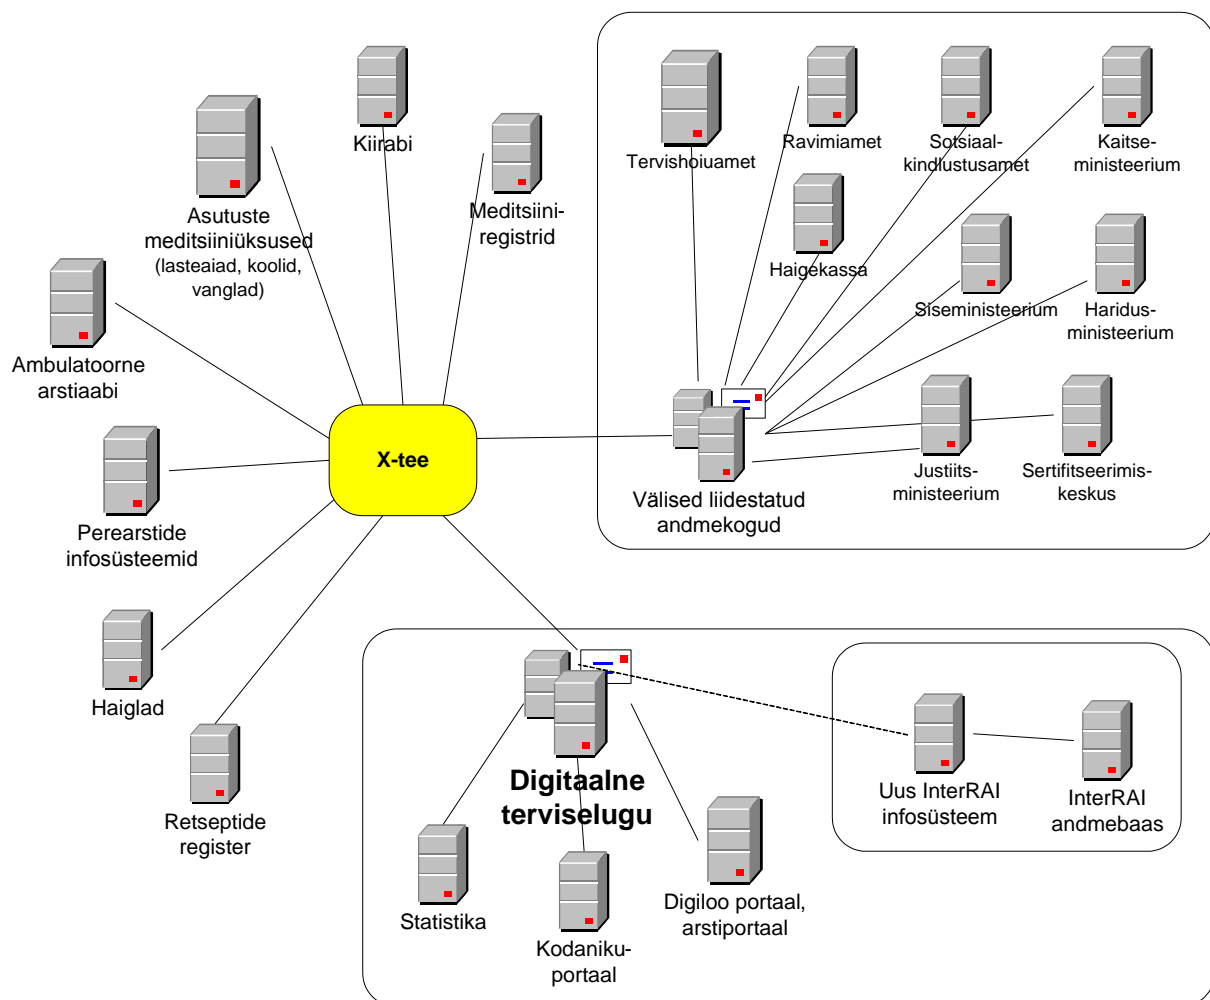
Kiirabi

Asutuste meditsiiniüksused (lasteaiad, koolid, vanglad)

Meditsiiniregistrid

Ambulatoorne arstiaabi

X-tee

Perearstide infosüsteemid

Haiglad

Retseptide register

Tervishoiuamet

Ravimiamet

Sotsiaalkindlustusamet

Kaitseministeerium

Haigekassa

Siseministeerium

Haridusministeerium

Välised liidestatud andmekogud

Justiitsministeerium

Sertifitseerimiskeskus

Digitaalne terviselugu

Statistika

Kodanikuportaal

Digiloo portaal, arstiportaal

Uus InterRAI infosüsteem

InterRAI andmebaas